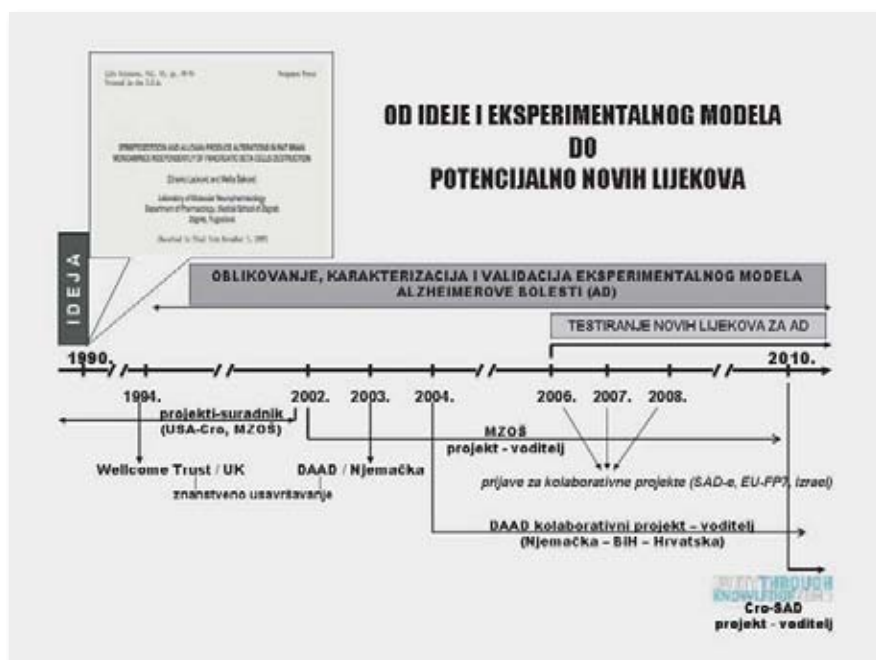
Life Sciences, Vol. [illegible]
Printed in the U.S.A.

Pergamon Press

STREPTOZOTOCIN AND ALLOXAN PRODUCE ALTERATIONS IN RAT BRAIN MONOAMINES INDEPENDENTLY OF PANCREATIC BETA CELLS DESTRUCTION

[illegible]

Laboratory of Molecular Neuropharmacology
Department of Pharmacology, Medical School in Zagreb
Zagreb, Yugoslavia

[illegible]

OD IDEJE I EKSPERIMENTALNOG MODELA
DO
POTENCIJALNO NOVIH LIJEKOVA

IDEJA

OBLIKOVANJE, KARAKTERIZACIJA I VALIDACIJA EKSPERIMENTALNOG MODELA ALZHEIMEROVE BOLESTI (AD)

TESTIRANJE NOVIH LIJEKOVA ZA AD

1990.

2010.

1994.

2002.

2003.

2004.

2006.

2007.

2008.

projekti-suradnik
(USA-Cro, MZOŠ)

MZOŠ
projekt - voditelj

Wellcome Trust / UK

znanstveno usavršavanje

DAAD / Njemačka

prijave za kolaborativne projekte (SAD-e, EU-FP7, Izrael)

DAAD kolaborativni projekt – voditelj
(Njemačka – BiH – Hrvatska)

UNITY THROUGH KNOWLEDGE FUND

Cro-SAD
projekt - voditelj